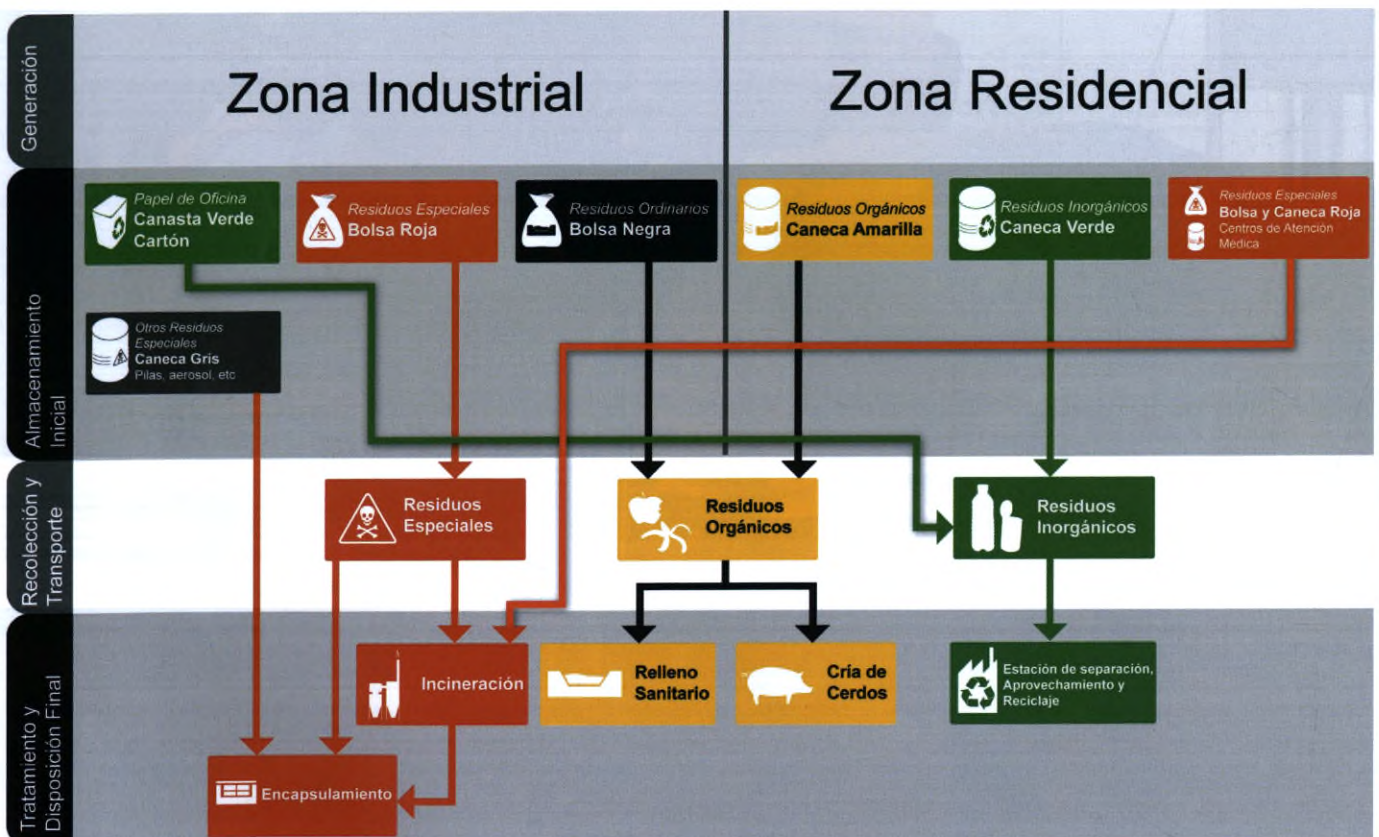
Generación

Zona Industrial

Zona Residencial

Almacenamiento Inicial

Papel de Oficina
Canasta Verde
Cartón

Residuos Especiales
Bolsa Roja

Residuos Ordinarios
Bolsa Negra

Residuos Orgánicos
Caneca Amarilla

Residuos Inorgánicos
Caneca Verde

Residuos Especiales
Bolsa y Caneca Roja
Centros de Atención Médica

Otros Residuos Especiales
Caneca Gris
Pilas, aerosol, etc

Recolección y Transporte

Residuos Especiales

Residuos Orgánicos

Residuos Inorgánicos

Tratamiento y Disposición Final

Incineración

Relleno Sanitario

Cría de Cerdos

Estación de separación, Aprovechamiento y Reciclaje

Encapsulamiento